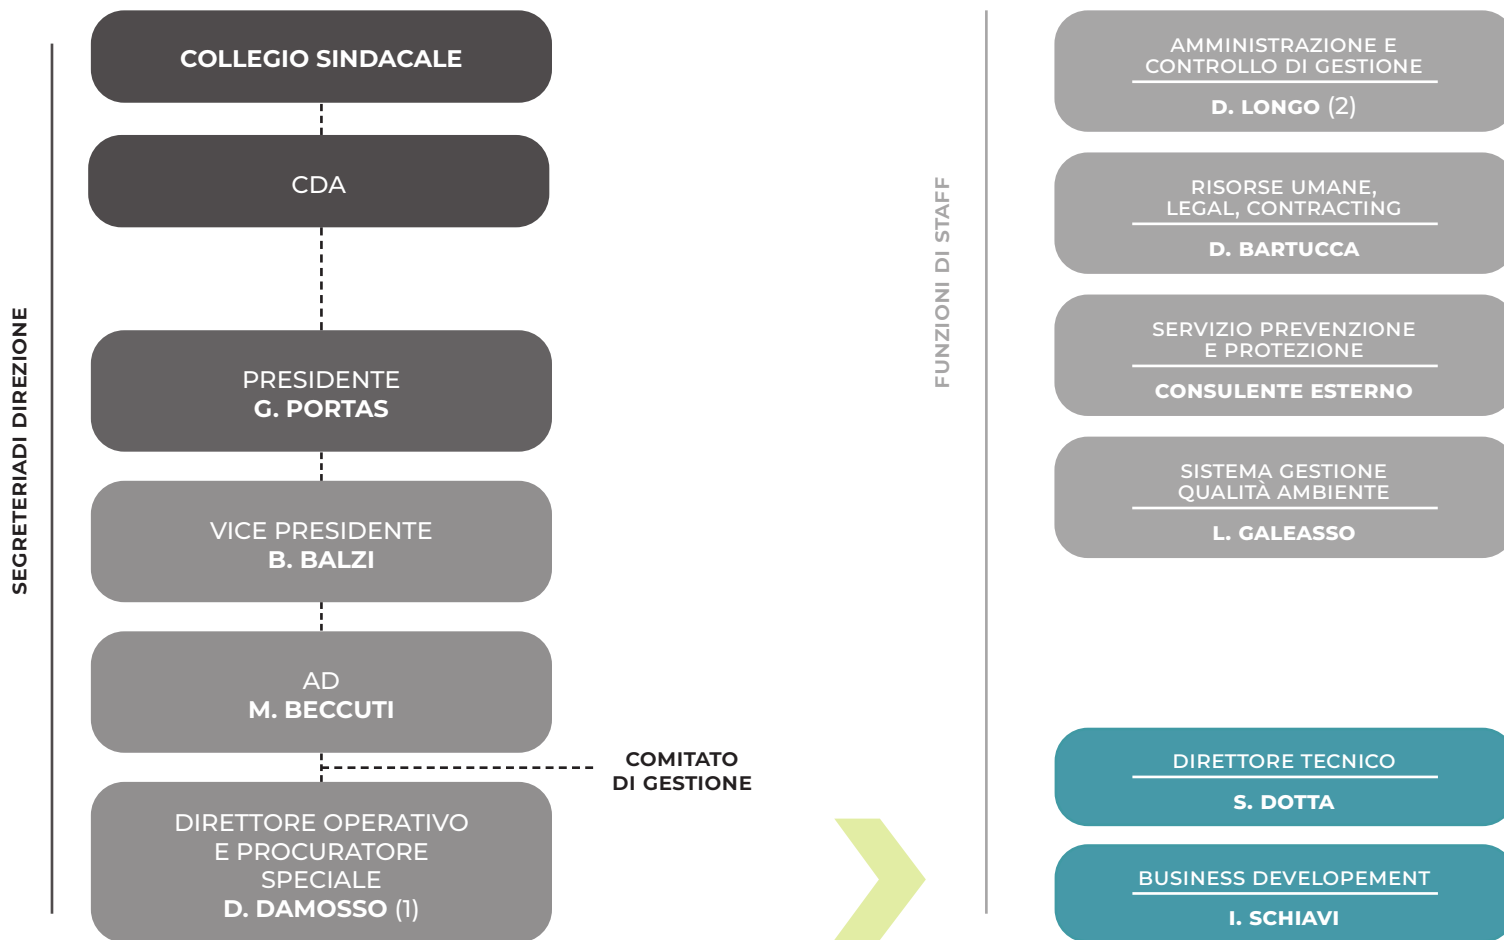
SEGRETERIADI DIREZIONE

COLLEGIO SINDACALE

CDA

PRESIDENTE
G. PORTAS

VICE PRESIDENTE
B. BALZI

AD
M. BECCUTI

COMITATO
DI GESTIONE

DIRETTORE OPERATIVO
E PROCURATORE
SPECIALE
D. DAMOSSO (1)

FUNZIONI DI STAFF

AMMINISTRAZIONE E
CONTROLLO DI GESTIONE
D. LONGO (2)

RISORSE UMANE,
LEGAL, CONTRACTING
D. BARTUCCA

SERVIZIO PREVENZIONE
E PROTEZIONE
CONSULENTE ESTERNO

SISTEMA GESTIONE
QUALITÀ AMBIENTE
L. GALEASSO

DIRETTORE TECNICO
S. DOTTA

BUSINESS DEVELOPEMENT
I. SCHIAVI